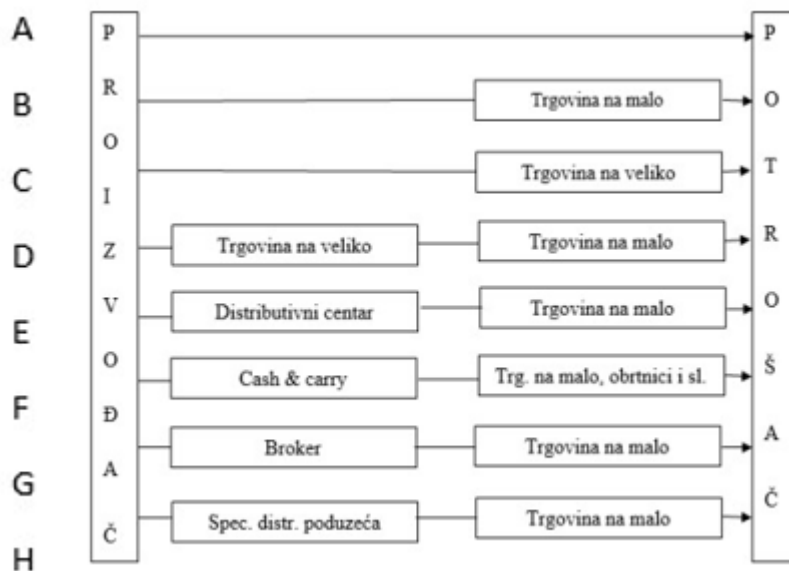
A
B
C
D
E
F
G
H

P
R
O
I
Z
V
O
Đ
A
Č

Trgovina na malo

Trgovina na veliko

Trgovina na veliko
Trgovina na malo

Distributivni centar
Trgovina na malo

Cash & carry
Trg. na malo, obrtnici i sl.

Broker
Trgovina na malo

Spec. distr. poduzeća
Trgovina na malo

P
O
T
R
O
Š
A
Č